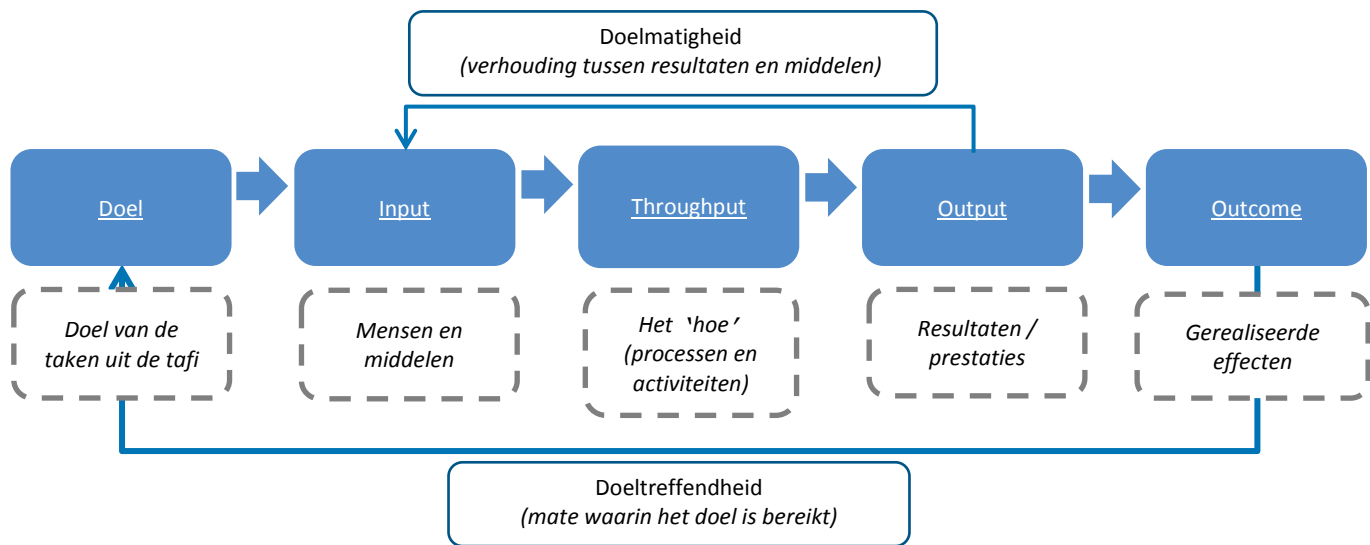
Doelmatigheid
*(verhouding tussen resultaten en middelen)*

Doel

Input

Throughput

Output

Outcome

*Doel van de taken uit de tafi*

*Mensen en middelen*

*Het 'hoe' (processen en activiteiten)*

*Resultaten / prestaties*

*Gerealiseerde effecten*

Doeltreffendheid
*(mate waarin het doel is bereikt)*